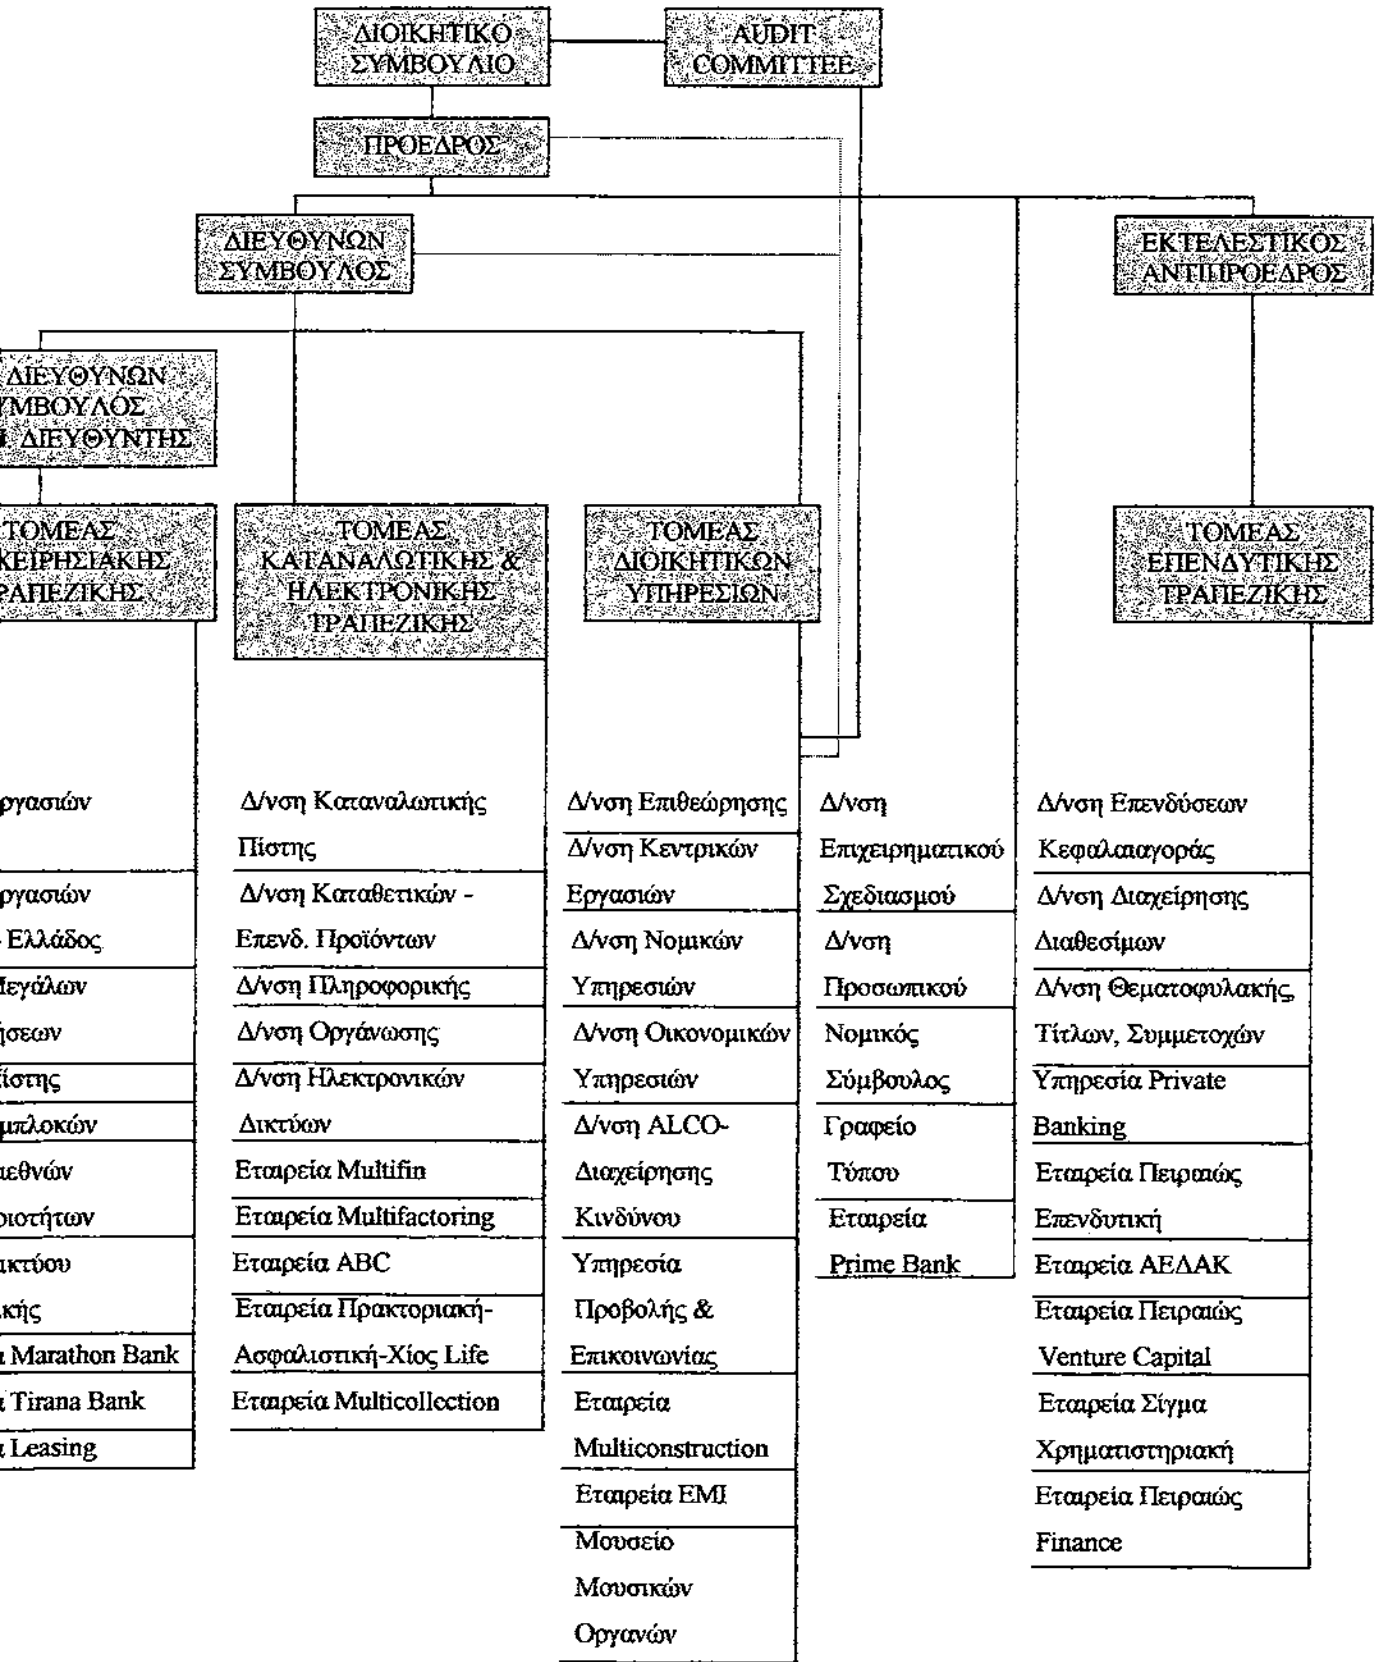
ΔΙΟΙΚΗΤΙΚΟ ΣΥΜΒΟΥΛΙΟ

AUDIT COMMITTEE

ΠΡΟΕΔΡΟΣ

ΔΙΕΥΘΥΝΩΝ ΣΥΜΒΟΥΛΟΣ

ΕΚΤΕΛΕΣΤΙΚΟΣ ΑΝΤΙΠΡΟΕΔΡΟΣ

ΔΙΕΥΘΥΝΩΝ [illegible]ΥΜΒΟΥΛΟΣ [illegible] ΔΙΕΥΘΥΝΤΗΣ

ΤΟΜΕΑΣ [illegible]ΚΕΙΡΗΣΙΑΚΗΣ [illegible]ΡΑΠΕΖΙΚΗΣ

ΤΟΜΕΑΣ ΚΑΤΑΝΑΛΩΤΙΚΗΣ & ΗΛΕΚΤΡΟΝΙΚΗΣ ΤΡΑΠΕΖΙΚΗΣ

ΤΟΜΕΑΣ ΔΙΟΙΚΗΤΙΚΩΝ ΥΠΗΡΕΣΙΩΝ

ΤΟΜΕΑΣ ΕΠΕΝΔΥΤΙΚΗΣ ΤΡΑΠΕΖΙΚΗΣ

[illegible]ργασιών

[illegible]ργασιών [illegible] Ελλάδος

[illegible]εγάλων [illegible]ήσεων

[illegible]ίστης

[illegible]μπλοκών

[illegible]ιεθνών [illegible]οιοτήτων

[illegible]ικτύου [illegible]κής

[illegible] Marathon Bank

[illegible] Tirana Bank

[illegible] Leasing

Δ/νση Καταναλωτικής Πίστης

Δ/νση Καταθετικών - Επενδ. Προϊόντων

Δ/νση Πληροφορικής

Δ/νση Οργάνωσης

Δ/νση Ηλεκτρονικών Δικτύων

Εταιρεία Multifin

Εταιρεία Multifactoring

Εταιρεία ABC

Εταιρεία Πρακτοριακή-Ασφαλιστική-Χίος Life

Εταιρεία Multicollection

Δ/νση Επιθεώρησης

Δ/νση Κεντρικών Εργασιών

Δ/νση Νομικών Υπηρεσιών

Δ/νση Οικονομικών Υπηρεσιών

Δ/νση ALCO-Διαχείρησης Κινδύνου

Υπηρεσία Προβολής & Επικοινωνίας

Εταιρεία Multiconstruction

Εταιρεία ΕΜΙ

Μουσείο Μουσικών Οργανών

Δ/νση Επιχειρηματικού Σχεδιασμού

Δ/νση Προσωπικού

Νομικός Σύμβουλος

Γραφείο Τύπου

Εταιρεία Prime Bank

Δ/νση Επενδύσεων Κεφαλαιαγοράς

Δ/νση Διαχείρησης Διαθεσίμων

Δ/νση Θεματοφυλακής, Τίτλων, Συμμετοχών

Υπηρεσία Private Banking

Εταιρεία Πειραιώς Επενδυτική

Εταιρεία ΑΕΔΑΚ

Εταιρεία Πειραιώς Venture Capital

Εταιρεία Σίγμα Χρηματιστηριακή

Εταιρεία Πειραιώς Finance